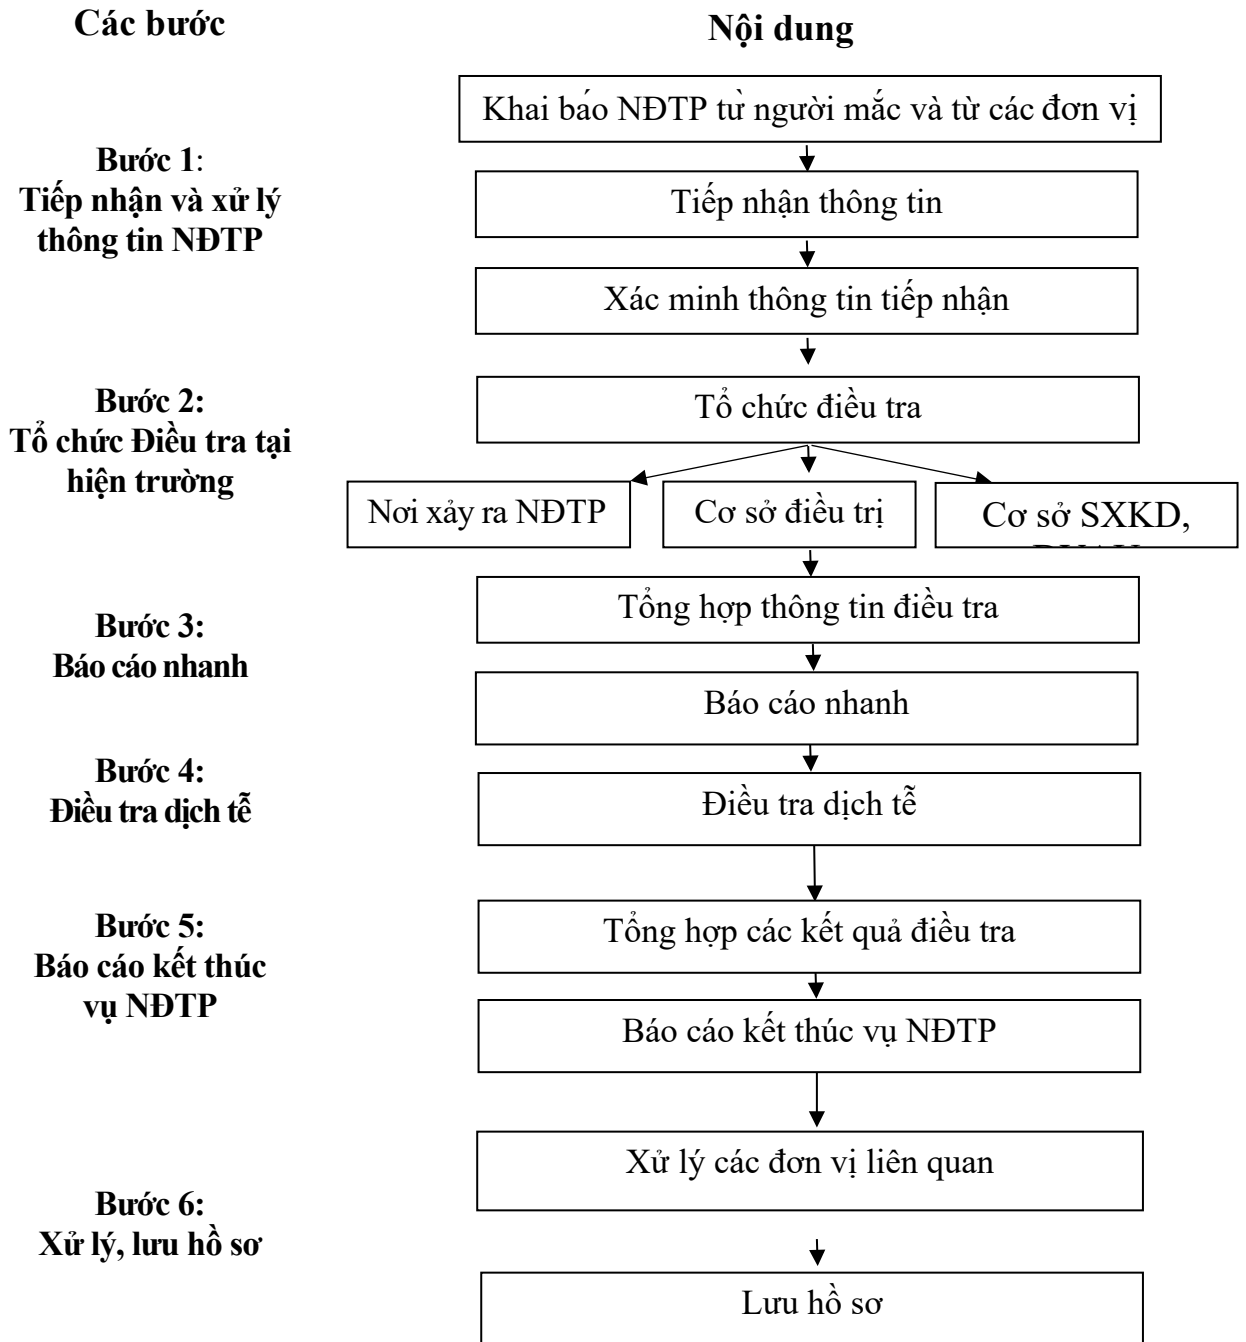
Các bước

Nội dung

Khai báo NĐTP từ người mắc và từ các đơn vị

Bước 1:
Tiếp nhận và xử lý thông tin NĐTP

Tiếp nhận thông tin

Xác minh thông tin tiếp nhận

Bước 2:
Tổ chức Điều tra tại hiện trường

Tổ chức điều tra

Nơi xảy ra NĐTP

Cơ sở điều trị

Cơ sở SXKD, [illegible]

Bước 3:
Báo cáo nhanh

Tổng hợp thông tin điều tra

Báo cáo nhanh

Bước 4:
Điều tra dịch tễ

Điều tra dịch tễ

Bước 5:
Báo cáo kết thúc vụ NĐTP

Tổng hợp các kết quả điều tra

Báo cáo kết thúc vụ NĐTP

Xử lý các đơn vị liên quan

Bước 6:
Xử lý, lưu hồ sơ

Lưu hồ sơ